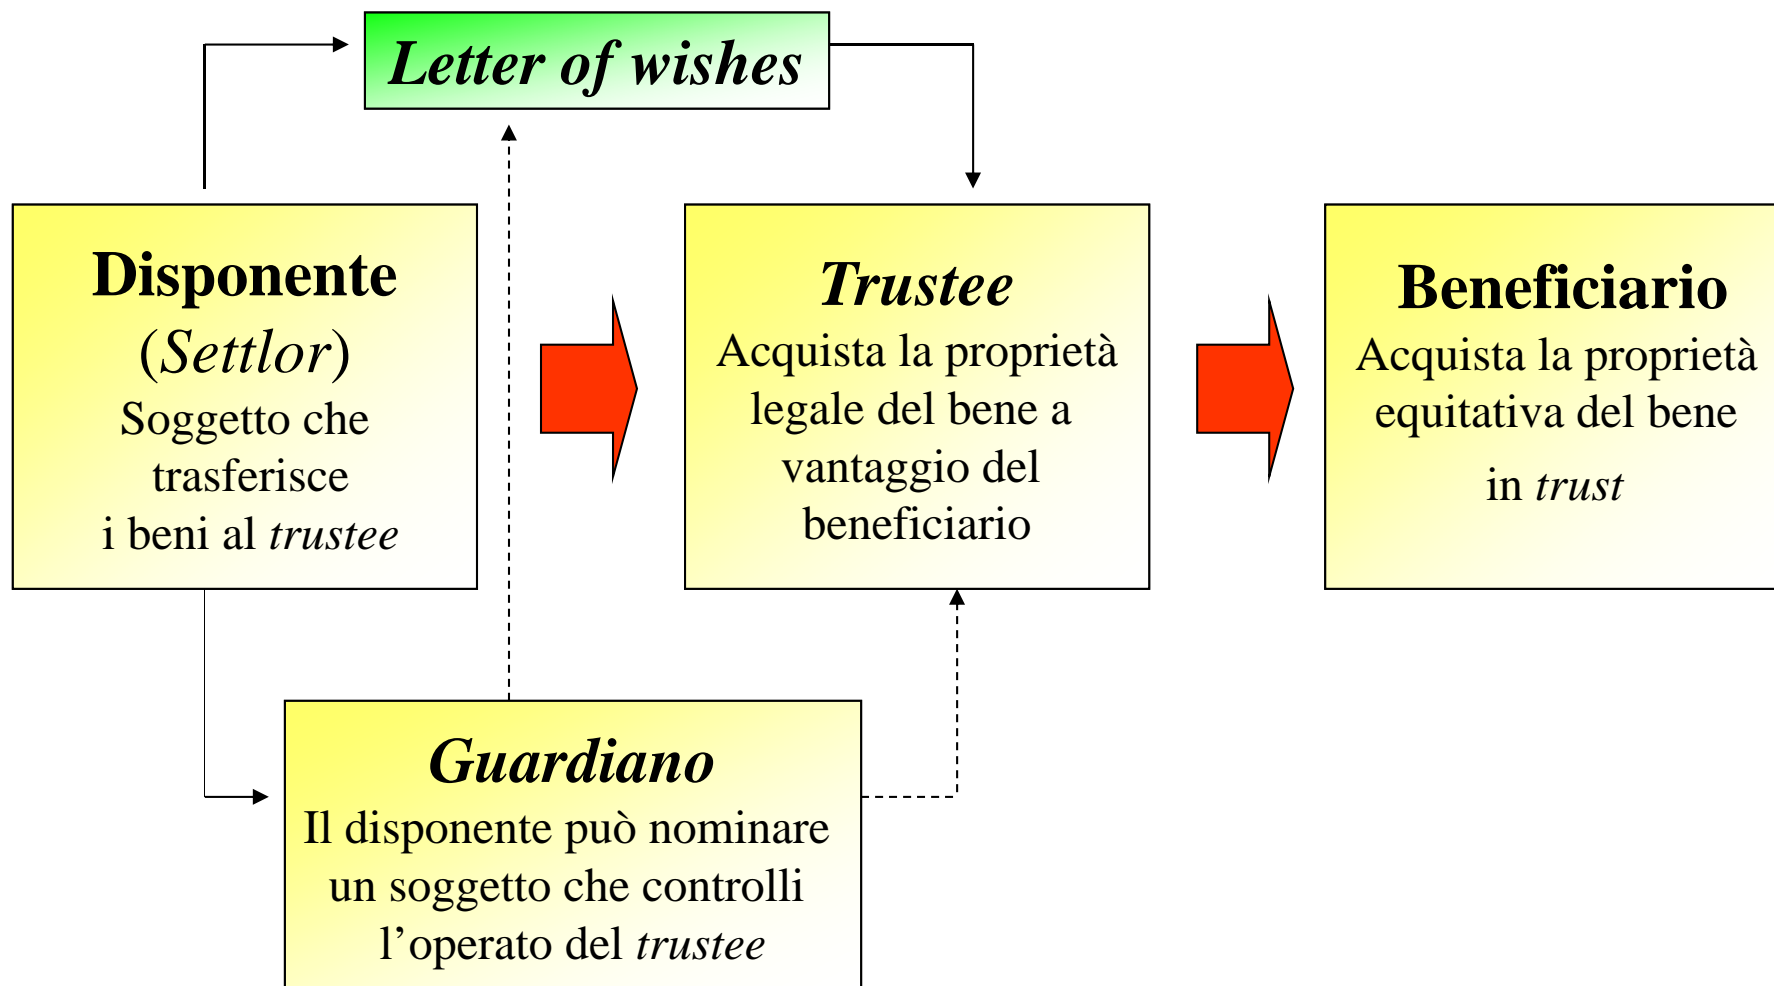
Letter of wishes

Disponente
(Settlor)
Soggetto che trasferisce i beni al trustee

Trustee
Acquista la proprietà legale del bene a vantaggio del beneficiario

Beneficiario
Acquista la proprietà equitativa del bene in trust

Guardiano
Il disponente può nominare un soggetto che controlli l'operato del trustee